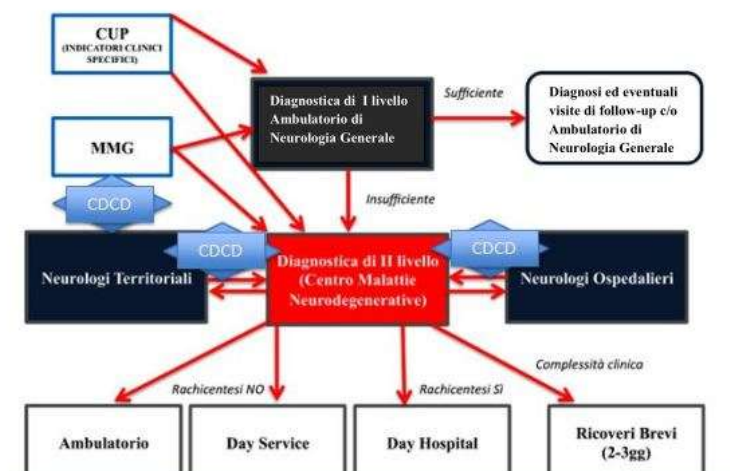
CUP
(INDICATORI CLINICI SPECIFICI)

MMG

CDCD

Diagnostica di I livello Ambulatorio di Neurologia Generale

Sufficiente

Diagnosi ed eventuali visite di follow-up c/o Ambulatorio di Neurologia Generale

Insufficiente

Neurologi Territoriali

CDCD

Diagnostica di II livello (Centro Malattie Neurodegenerative)

CDCD

Neurologi Ospedalieri

Rachicentesi NO

Rachicentesi SI

Complessità clinica

Ambulatorio

Day Service

Day Hospital

Ricoveri Brevi (2-3gg)